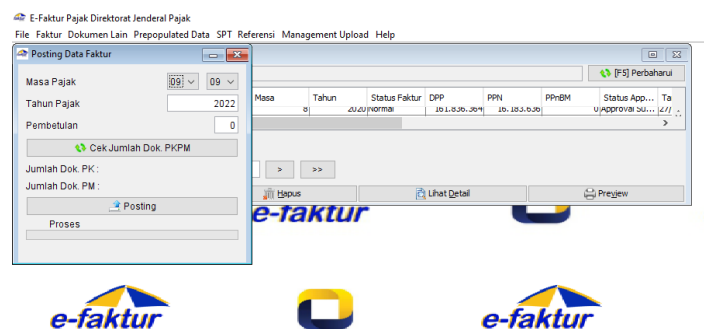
E-Faktur Pajak Direktorat Jenderal Pajak
File Faktur Dokumen Lain Prepopulated Data SPT Referensi Management Upload Help

Posting Data Faktur

Masa Pajak 09 09
Tahun Pajak 2022
Pembetulan 0
Cek Jumlah Dok. PKPM
Jumlah Dok. PK :
Jumlah Dok. PM :
Posting
Proses

[F5] Perbaharui

| Masa | Tahun | Status Faktur | DPP | PPN | PPnBM | Status App... | Ta |
|---|---|---|---|---|---|---|---|
| 8 | 2020 | Normal | 161.836.364 | 16.183.636 | 0 | Approval Su... | 27/ |

> >>

Hapus Lihat Detail Preview

e-faktur

e-faktur e-faktur